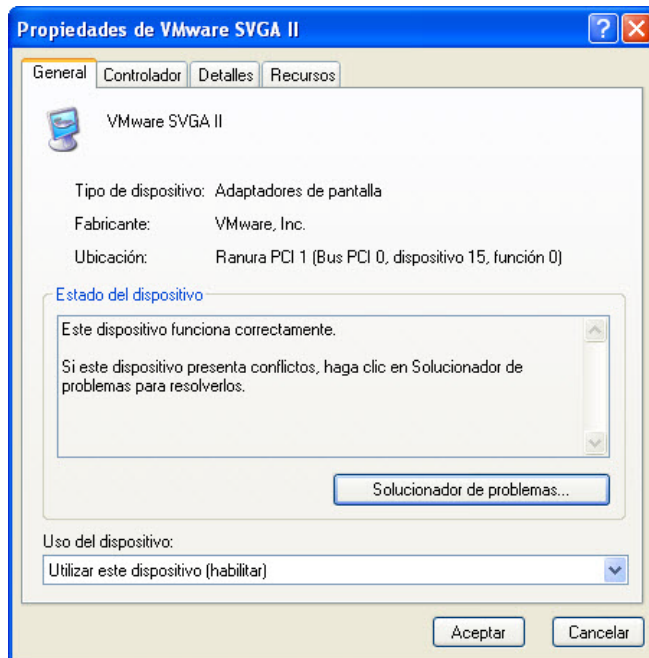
Propiedades de VMware SVGA II

General | Controlador | Detalles | Recursos

VMware SVGA II

Tipo de dispositivo: Adaptadores de pantalla

Fabricante: VMware, Inc.

Ubicación: Ranura PCI 1 (Bus PCI 0, dispositivo 15, función 0)

Estado del dispositivo

Este dispositivo funciona correctamente.

Si este dispositivo presenta conflictos, haga clic en Solucionador de problemas para resolverlos.

Solucionador de problemas...

Uso del dispositivo:

Utilizar este dispositivo (habilitar)

Aceptar

Cancelar